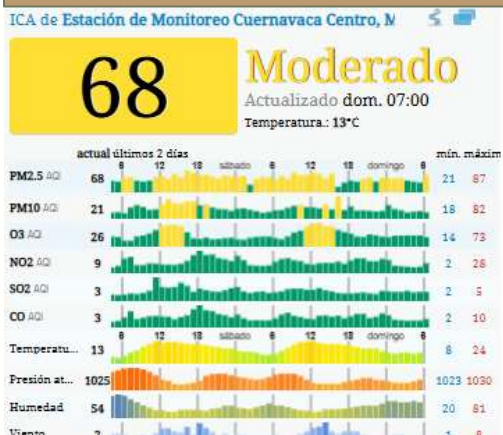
ICA de Estación de Monitoreo Cuernavaca Centro, M

68

Moderado

Actualizado dom. 07:00

Temperatura.: 13°C

actual últimos 2 días mín. máxim

6 12 18 sábado 6 12 18 domingo 6

| | actual | mín. | máxim |
|---|---|---|---|
| PM2.5 AQI | 68 | 21 | 87 |
| PM10 AQI | 21 | 18 | 82 |
| O3 AQI | 26 | 14 | 73 |
| NO2 AQI | 9 | 2 | 28 |
| SO2 AQI | 3 | 2 | 5 |
| CO AQI | 3 | 2 | 10 |

6 12 18 sábado 6 12 18 domingo 6

| | actual | mín. | máxim |
|---|---|---|---|
| Temperatu... | 13 | 8 | 24 |
| Presión at... | 1025 | 1023 | 1030 |
| Humedad | 54 | 20 | 81 |
| Viento | 2 | 1 | 8 |